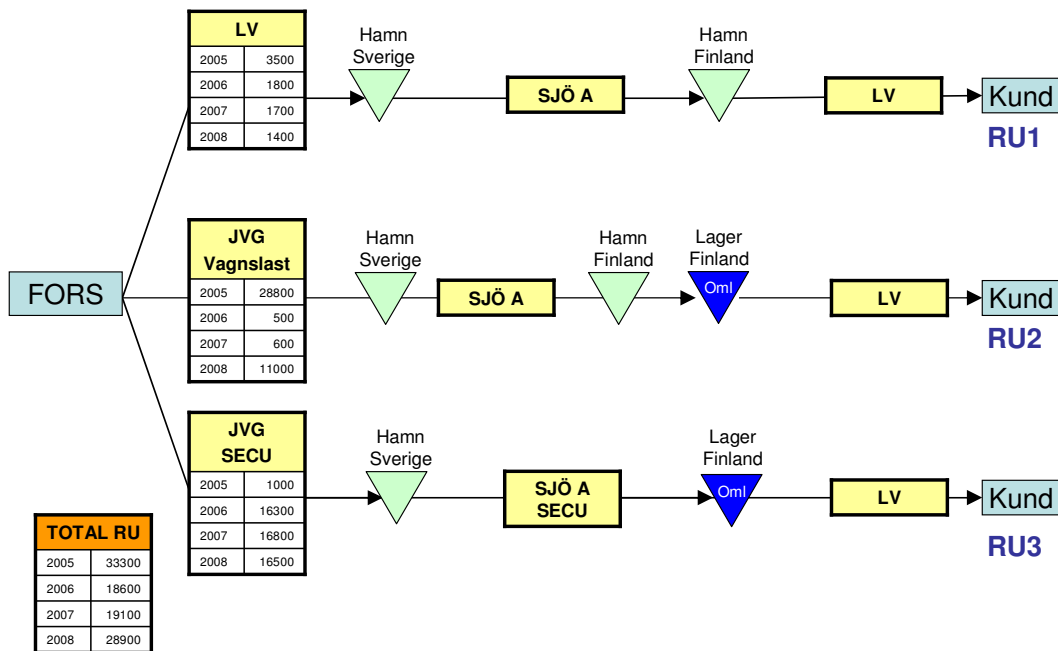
FORS

LV

| 2005 | 3500 |
|---|---|
| 2006 | 1800 |
| 2007 | 1700 |
| 2008 | 1400 |

Hamn Sverige

SJÖ A

Hamn Finland

LV

Kund

RU1

JVG Vagnslast

| 2005 | 28800 |
|---|---|
| 2006 | 500 |
| 2007 | 600 |
| 2008 | 11000 |

Hamn Sverige

SJÖ A

Hamn Finland

Lager Finland

Oml

LV

Kund

RU2

JVG SECU

| 2005 | 1000 |
|---|---|
| 2006 | 16300 |
| 2007 | 16800 |
| 2008 | 16500 |

Hamn Sverige

SJÖ A SECU

Lager Finland

Oml

LV

Kund

RU3

TOTAL RU

| 2005 | 33300 |
|---|---|
| 2006 | 18600 |
| 2007 | 19100 |
| 2008 | 28900 |